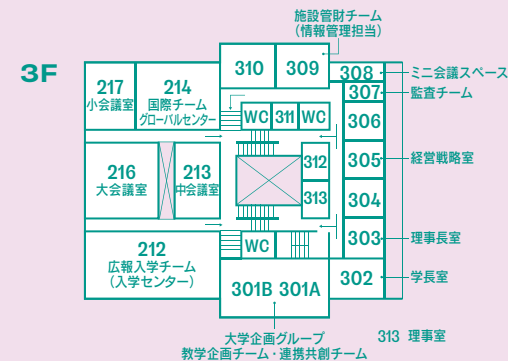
3F

施設管財チーム
（情報管理担当）

310
309
308
ミニ会議スペース
307
監査チーム
217
小会議室
214
国際チーム
グローバルセンター
WC
311
WC
306
216
大会議室
213
中会議室
312
305
経営戦略室
313
304
212
広報入学チーム
（入学センター）
WC
303
理事長室
302
学長室
301B
301A

大学企画グループ
教学企画チーム・連携共創チーム

313 理事室